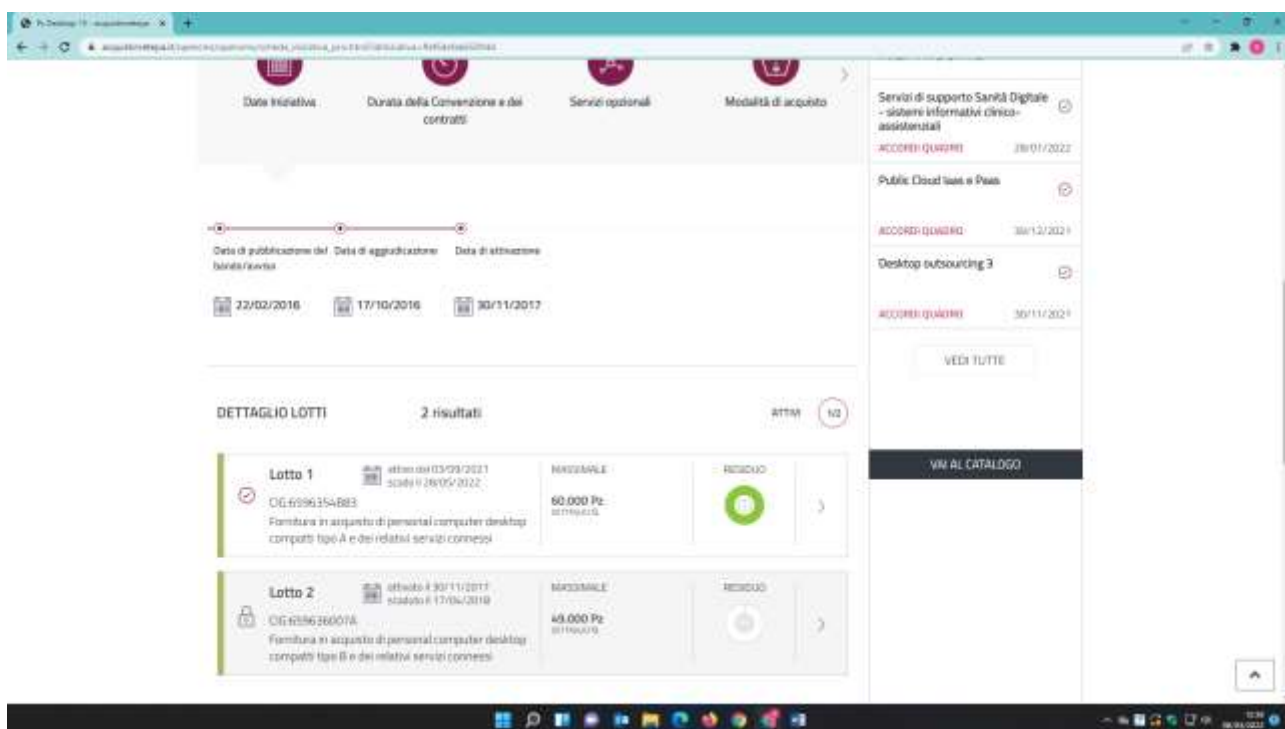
Data Iniziativa

Durata della Convenzione e dei contratti

Servizi opzionali

Modalità di acquisto

Servizi di supporto Sanità Digitale - sistemi informativi clinico-assistenziali

ACCORDI QUADRO 28/01/2022

Public Cloud Iaas e Paas

ACCORDI QUADRO 30/12/2021

Desktop outsourcing 3

ACCORDI QUADRO 30/11/2021

VEDI TUTTE

Data di pubblicazione del bando/avviso

Data di aggiudicazione

Data di attivazione

22/02/2016

17/10/2016

30/11/2017

DETTAGLIO LOTTI

2 risultati

ATTIVI 1/2

VAI AL CATALOGO

Lotto 1

attivo dal 03/09/2021 scade il 28/05/2022

CIG 6596354B83

Fornitura in acquisto di personal computer desktop compatti tipo A e dei relativi servizi connessi

MASSIMALE

60.000 Pz

RESIDUO

Lotto 2

attivato il 30/11/2017 scaduto il 17/04/2018

CIG 659636007A

Fornitura in acquisto di personal computer desktop compatti tipo B e dei relativi servizi connessi

MASSIMALE

49.000 Pz

RESIDUO